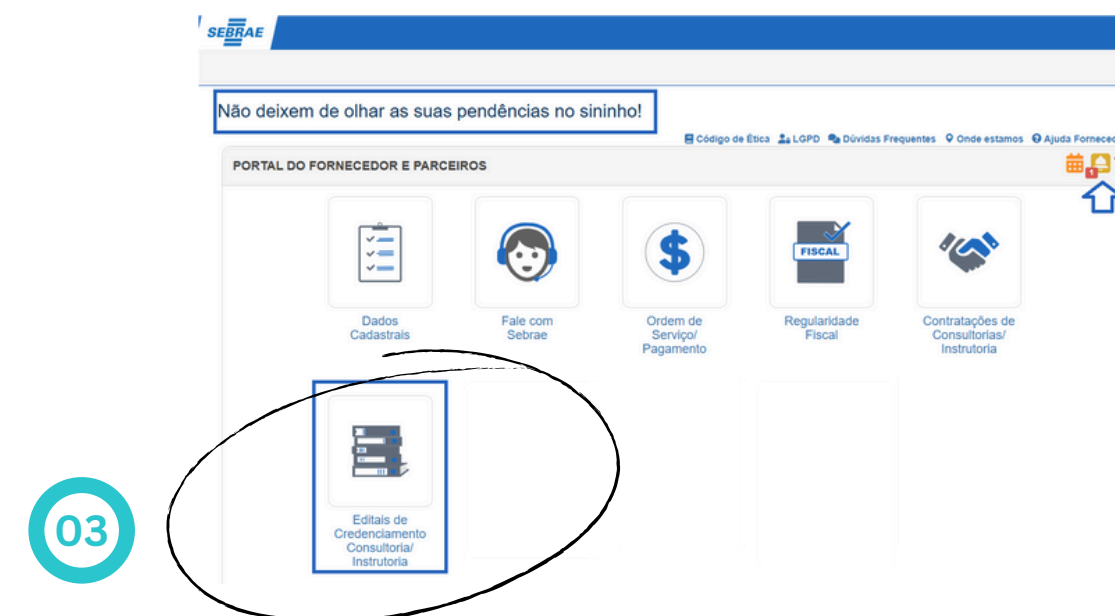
SEBRAE

Não deixem de olhar as suas pendências no sininho!

Código de Ética LGPD Dúvidas Frequentes Onde estamos Ajuda Fornece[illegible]

PORTAL DO FORNECEDOR E PARCEIROS

1

FISCAL

Dados Cadastrais

Fale com Sebrae

Ordem de Serviço/ Pagamento

Regularidade Fiscal

Contratações de Consultorias/ Instrutoria

Editais de Credenciamento Consultoria/ Instrutoria

03